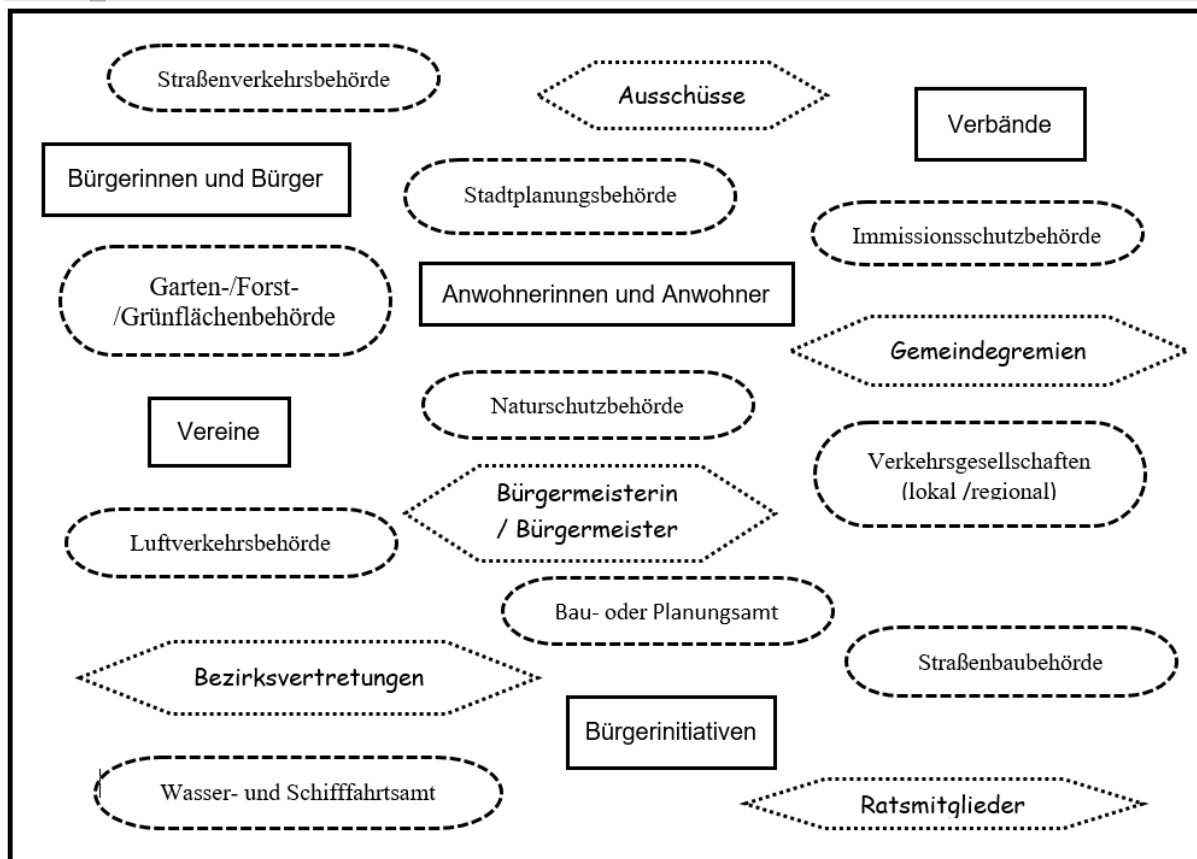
Straßenverkehrsbehörde

Ausschüsse

Verbände

Bürgerinnen und Bürger

Stadtplanungsbehörde

Immissionsschutzbehörde

Garten-/Forst-/Grünflächenbehörde

Anwohnerinnen und Anwohner

Gemeindegremien

Naturschutzbehörde

Vereine

Verkehrsgesellschaften (lokal /regional)

Bürgermeisterin / Bürgermeister

Luftverkehrsbehörde

Bau- oder Planungsamt

Straßenbaubehörde

Bezirksvertretungen

Bürgerinitiativen

Wasser- und Schifffahrtsamt

Ratsmitglieder